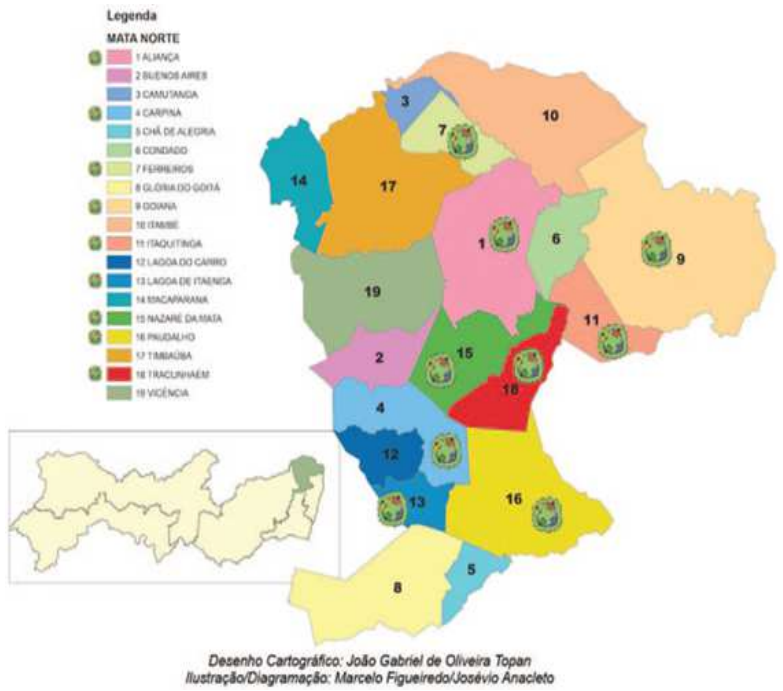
Legenda

MATA NORTE

1 ALIANÇA
2 BUENOS AIRES
3 CAMUTANGA
4 CARPINA
5 CHÃ DE ALEGRIA
6 CONDADO
7 FERREIROS
8 GLORIA DO GOITÁ
9 GOIANA
10 ITAMBÉ
11 ITAQUITINGA
12 LAGOA DO CARRO
13 LAGOA DE ITAENGA
14 MACAPARANA
15 NAZARÉ DA MATA
16 PAUDALHO
17 TIMBAÚBA
18 TRACUNHAÉM
19 VICÊNCIA

3
7
10
14
17
1
6
9
19
11
2
15
18
4
12
13
16
8
5

Desenho Cartográfico: João Gabriel de Oliveira Topan
Ilustração/Diagramação: Marcelo Figueiredo/Josévio Anacleto